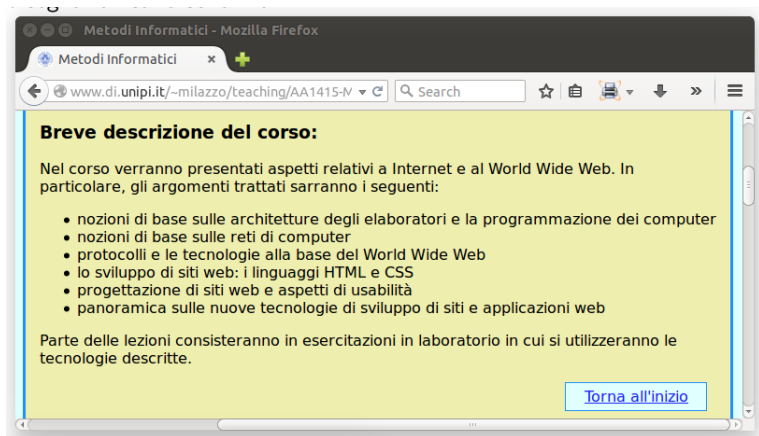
Metodi Informatici - Mozilla Firefox

Metodi Informatici ×

www.di.unipi.it/~milazzo/teaching/AA1415-M

Search

Breve descrizione del corso:

Nel corso verranno presentati aspetti relativi a Internet e al World Wide Web. In particolare, gli argomenti trattati sarranno i seguenti:

- nozioni di base sulle architetture degli elaboratori e la programmazione dei computer
- nozioni di base sulle reti di computer
- protocolli e le tecnologie alla base del World Wide Web
- lo sviluppo di siti web: i linguaggi HTML e CSS
- progettazione di siti web e aspetti di usabilità
- panoramica sulle nuove tecnologie di sviluppo di siti e applicazioni web

Parte delle lezioni consisteranno in esercitazioni in laboratorio in cui si utilizzeranno le tecnologie descritte.

Torna all'inizio